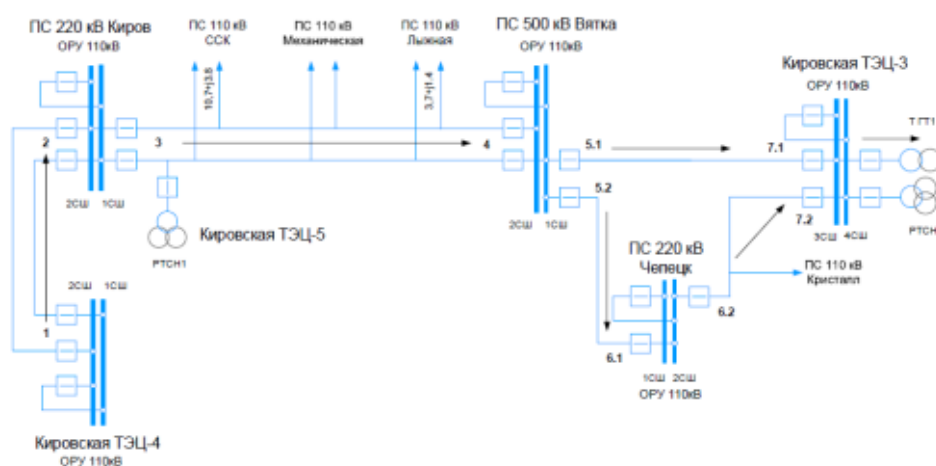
ПС 220 кВ Киров
ОРУ 110кВ

ПС 110 кВ
ССК

ПС 110 кВ
Механическая

ПС 110 кВ
Лыжная

ПС 500 кВ Вятка
ОРУ 110кВ

Кировская ТЭЦ-3
ОРУ 110кВ

10,7+j3,8

3,7+j1,4

2

3

4

5.1

7.1

Т ГТ1

2СШ

1СШ

5.2

Кировская ТЭЦ-5

2СШ

1СШ

7.2

3СШ

4СШ

РТСН

РТСН1

ПС 220 кВ
Чепецк

ПС 110 кВ
Кристалл

2СШ

1СШ

1

6.2

6.1

1СШ

2СШ

ОРУ 110кВ

Кировская ТЭЦ-4
ОРУ 110кВ